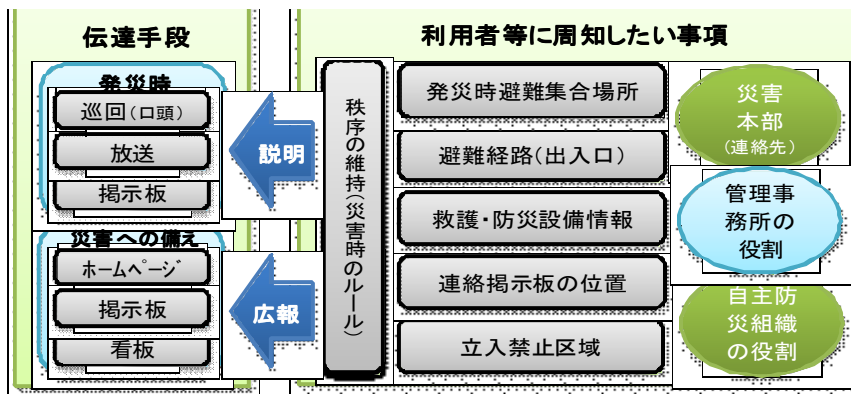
伝達手段

発災時

巡回（口頭）

放送

掲示板

災害への備え

ホームページ

掲示板

看板

説明

広報

秩序の維持（災害時のルール）

利用者等に周知したい事項

発災時避難集合場所

避難経路（出入口）

救護・防災設備情報

連絡掲示板の位置

立入禁止区域

災害本部（連絡先）

管理事務所の役割

自主防災組織の役割